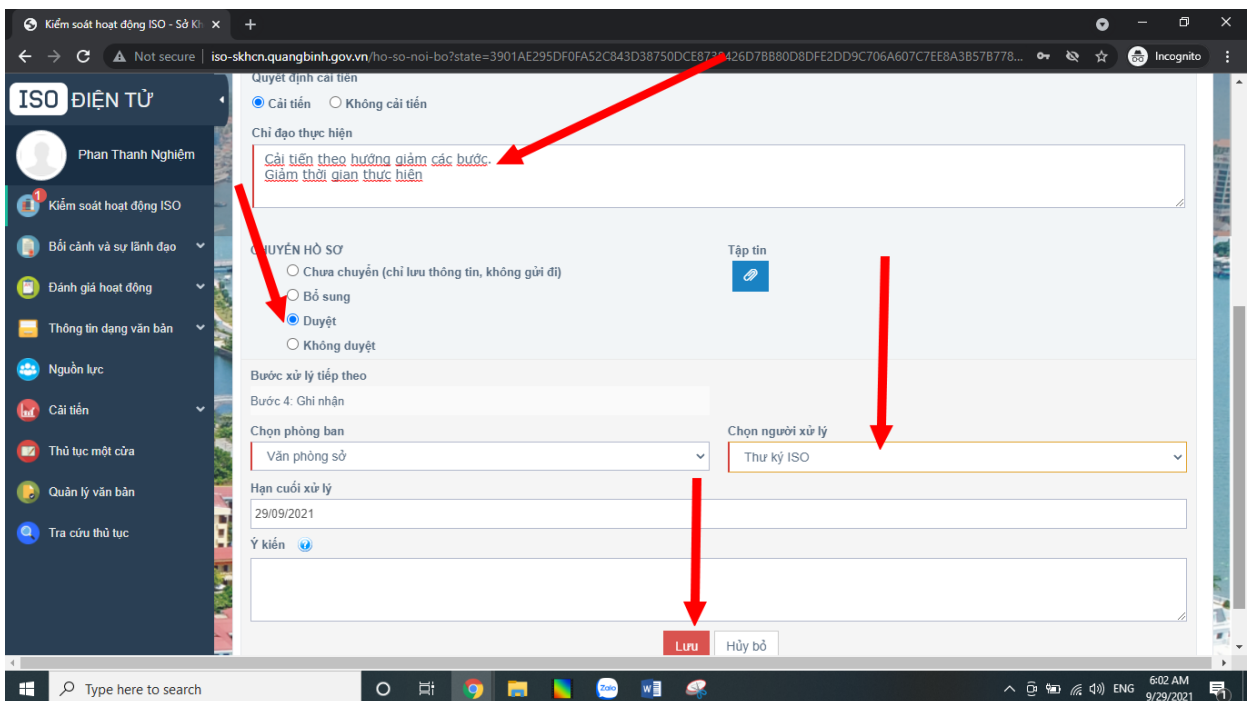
Kiểm soát hoạt động ISO - Sở Kh ×
+
Not secure | iso-skhcn.quangbinh.gov.vn/ho-so-noi-bo?state=3901AE295DF0FA52C843D38750DCE87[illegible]426D7BB80D8DFE2DD9C706A607C7EE8A3B57B778...
Incognito

ISO ĐIỆN TỬ
Phan Thanh Nghiệm
1
Kiểm soát hoạt động ISO
Bối cảnh và sự lãnh đạo
Đánh giá hoạt động
Thông tin dạng văn bản
Nguồn lực
Cải tiến
Thủ tục một cửa
Quản lý văn bản
Tra cứu thủ tục

Quyết định cải tiến
Cải tiến
Không cải tiến
Chỉ đạo thực hiện
Cải tiến theo hướng giảm các bước.
Giảm thời gian thực hiện

CHUYỂN HỒ SƠ
Chưa chuyển (chỉ lưu thông tin, không gửi đi)
Bổ sung
Duyệt
Không duyệt
Tập tin

Bước xử lý tiếp theo
Bước 4: Ghi nhận
Chọn phòng ban
Văn phòng sở
Chọn người xử lý
Thư ký ISO
Hạn cuối xử lý
29/09/2021
Ý kiến

Lưu
Hủy bỏ

Type here to search
ENG
6:02 AM
9/29/2021